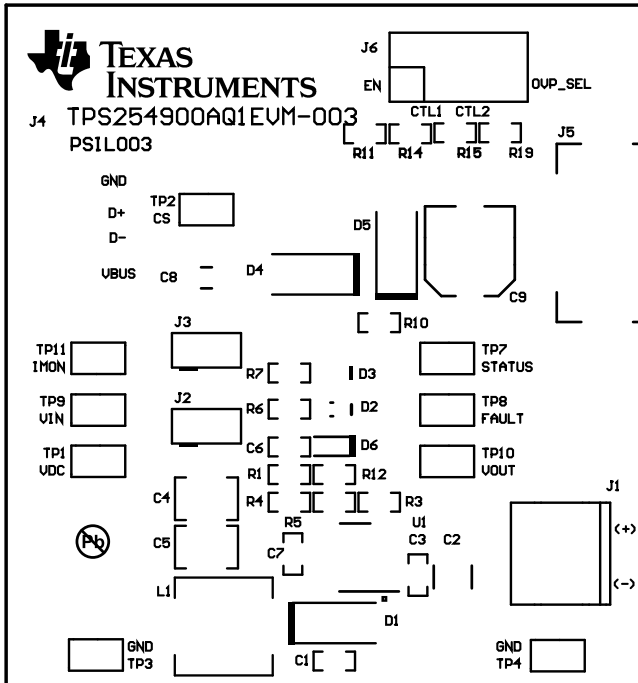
TEXAS INSTRUMENTS
TPS254900AQ1EVM-003
PSIL003
J4
J6
EN
OVP_SEL
CTL1 CTL2
R11 R14 R15 R19
J5
GND
D+
D-
VBUS
TP2
CS
D5
C8
D4
C9
R10
J3
TP11
IMON
TP7
STATUS
R7
D3
TP9
VIN
J2
R6
D2
TP8
FAULT
TP1
VDC
C6
D6
TP10
VOUT
R1
R12
J1
R4
R3
C4
R5
U1
(+)
C5
C7
C3
C2
(-)
Pb
L1
D1
GND
TP3
C1
GND
TP4